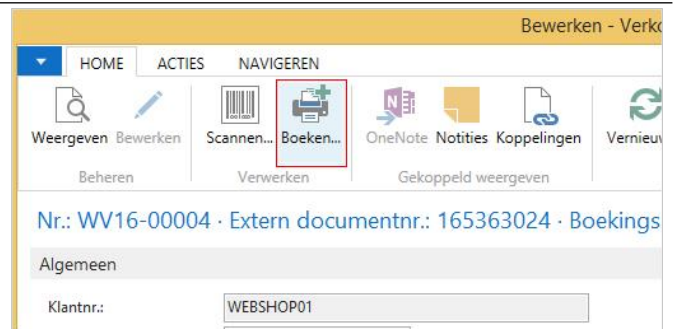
Bewerken - Verko

HOME ACTIES NAVIGEREN

Weergeven Bewerken Scannen... Boeken... OneNote Notities Koppelingen Vernieuw

Beheren Verwerken Gekoppeld weergeven

Nr.: WV16-00004 · Extern documentnr.: 165363024 · Boekings

Algemeen

Klantnr.: WEBSHOP01